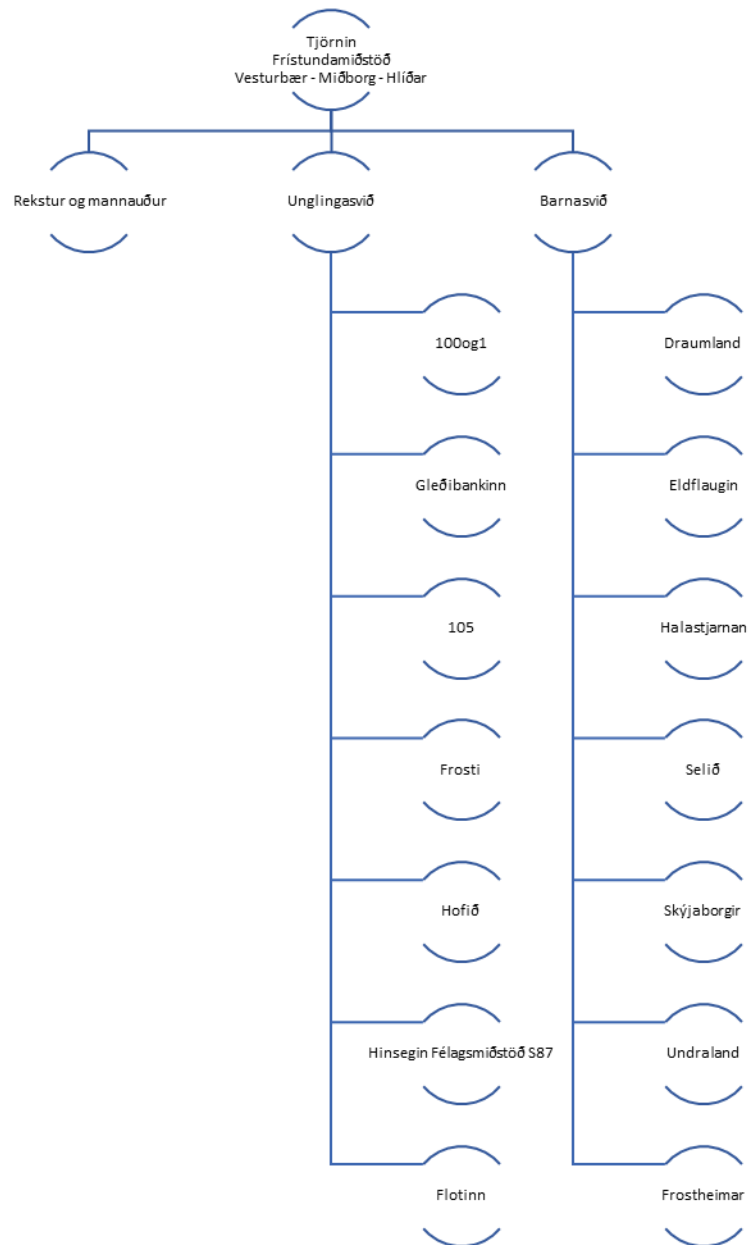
Tjörnin
Frístundamiðstöð
Vesturbær - Miðborg - Hlíðar

Rekstur og mannauður

Unglingasvið

Barnasvið

100og1

Gleðibankinn

105

Frosti

Hofið

Hinsegin Félagsmiðstöð S87

Flotinn

Draumland

Eldflaugin

Halastjarnan

Selið

Skýjaborgir

Undraland

Frostheimar